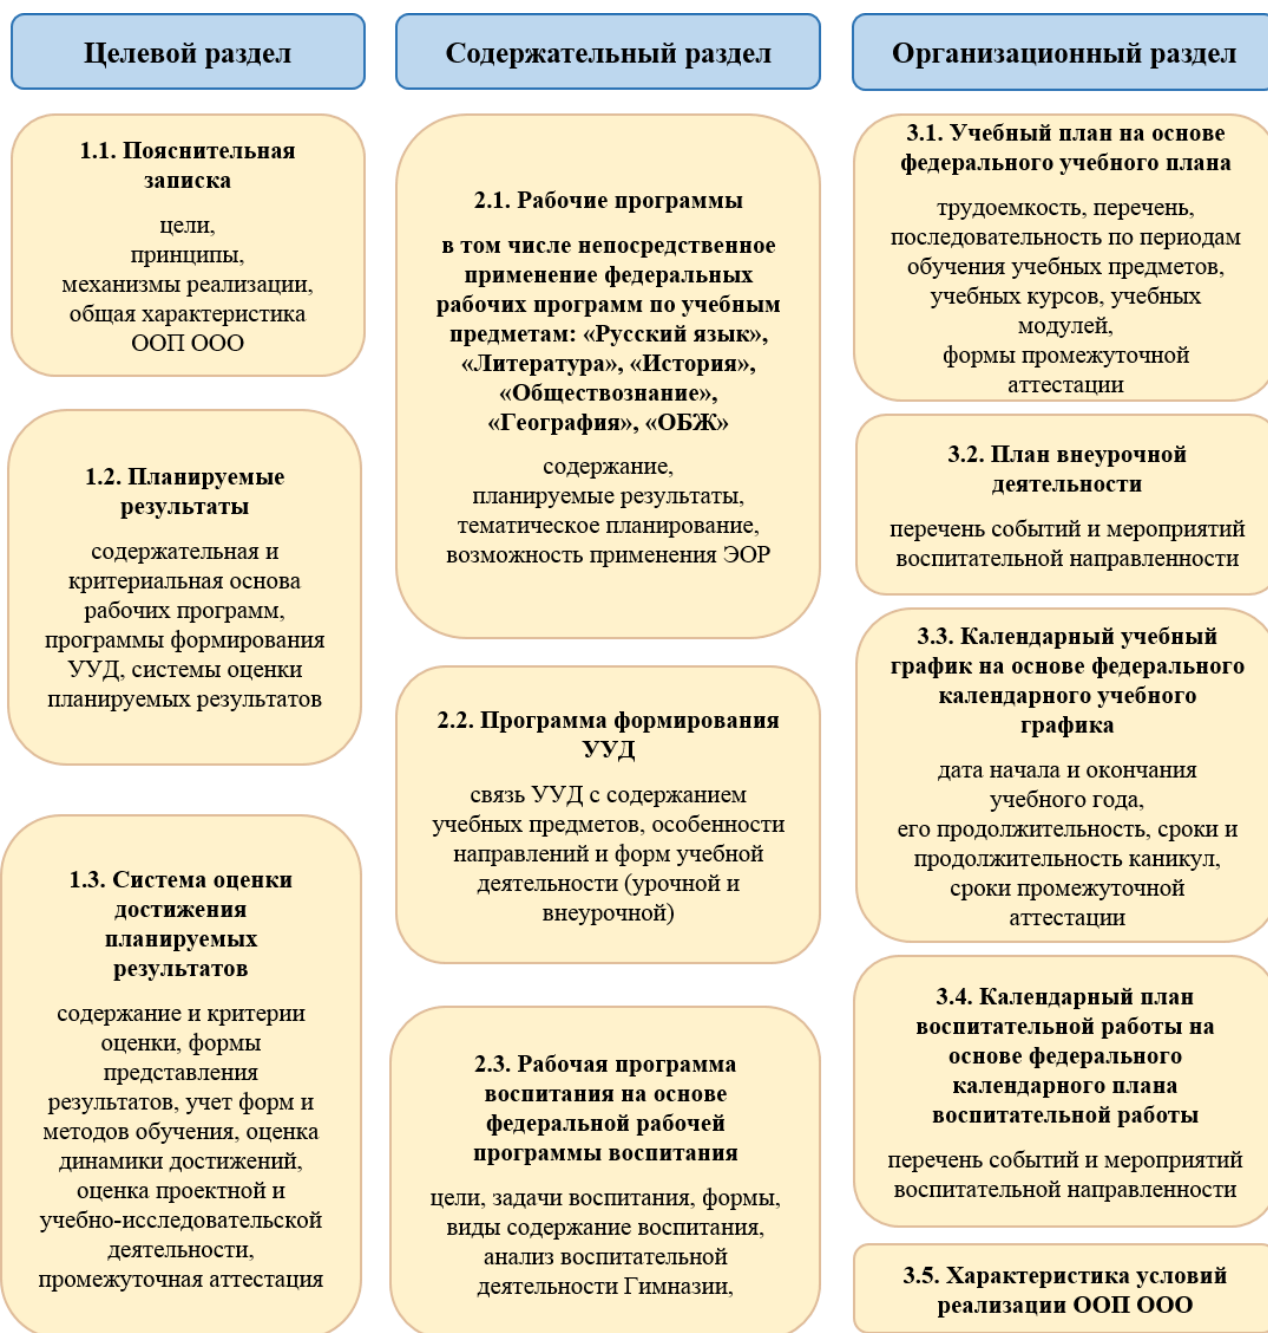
Целевой раздел

1.1. Пояснительная записка

цели, принципы, механизмы реализации, общая характеристика ООП ООО

1.2. Планируемые результаты

содержательная и критериальная основа рабочих программ, программы формирования УУД, системы оценки планируемых результатов

1.3. Система оценки достижения планируемых результатов

содержание и критерии оценки, формы представления результатов, учет форм и методов обучения, оценка динамики достижений, оценка проектной и учебно-исследовательской деятельности, промежуточная аттестация

Содержательный раздел

2.1. Рабочие программы

в том числе непосредственное применение федеральных рабочих программ по учебным предметам: «Русский язык», «Литература», «История», «Обществознание», «География», «ОБЖ»

содержание, планируемые результаты, тематическое планирование, возможность применения ЭОР

2.2. Программа формирования УУД

связь УУД с содержанием учебных предметов, особенности направлений и форм учебной деятельности (урочной и внеурочной)

2.3. Рабочая программа воспитания на основе федеральной рабочей программы воспитания

цели, задачи воспитания, формы, виды содержание воспитания, анализ воспитательной деятельности Гимназии,

Организационный раздел

3.1. Учебный план на основе федерального учебного плана

трудоемкость, перечень, последовательность по периодам обучения учебных предметов, учебных курсов, учебных модулей, формы промежуточной аттестации

3.2. План внеурочной деятельности

перечень событий и мероприятий воспитательной направленности

3.3. Календарный учебный график на основе федерального календарного учебного графика

дата начала и окончания учебного года, его продолжительность, сроки и продолжительность каникул, сроки промежуточной аттестации

3.4. Календарный план воспитательной работы на основе федерального календарного плана воспитательной работы

перечень событий и мероприятий воспитательной направленности

3.5. Характеристика условий реализации ООП ООО